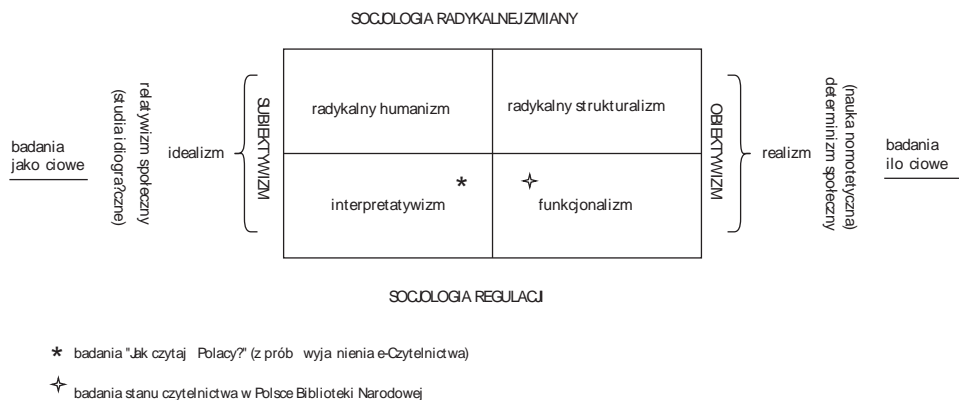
SOCJOLOGIA RADYKALNEJ ZMIANY

badania jako ciowe

relatywizm społeczny (studia diogra?czne)

idealizm

SUBIEKTYWIZM

| radykalny humanizm | radykalny strukturalizm |
|---|---|
| interpretatywizm * | ✧ funkcjonalizm |

OBIEKTYWIZM

realizm

(nauka nomotetyczna) determinizm społeczny

badania ilo ciowe

SOCJOLOGIA REGULACJI

* badania "Jak czytaj Polacy?" (z prób wyja nienia e-Czytelnictwa)

✧ badania stanu czytelnictwa w Polsce Biblioteki Narodowej